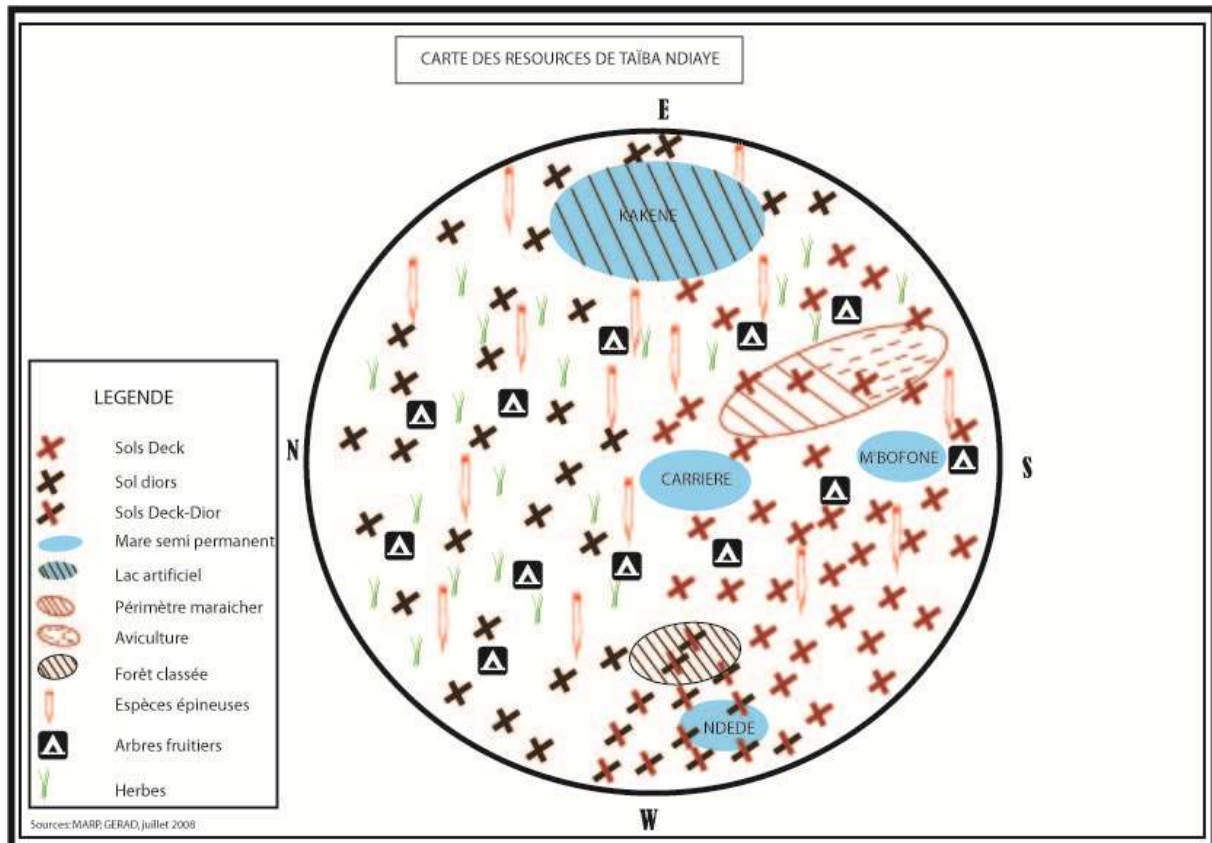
CARTE DES RESOURCES DE TAÏBA NDIAYE

E

KAKENE

N

CARRIERE

M'BOFONE

S

NDEDE

W

LEGENDE

Sols Deck

Sol diors

Sols Deck-Dior

Mare semi permanent

Lac artificiel

Périmètre maraicher

Aviculture

Forêt classée

Espèces épineuses

Arbres fruitiers

Herbes

Sources: MARP, GERAD, juillet 2008